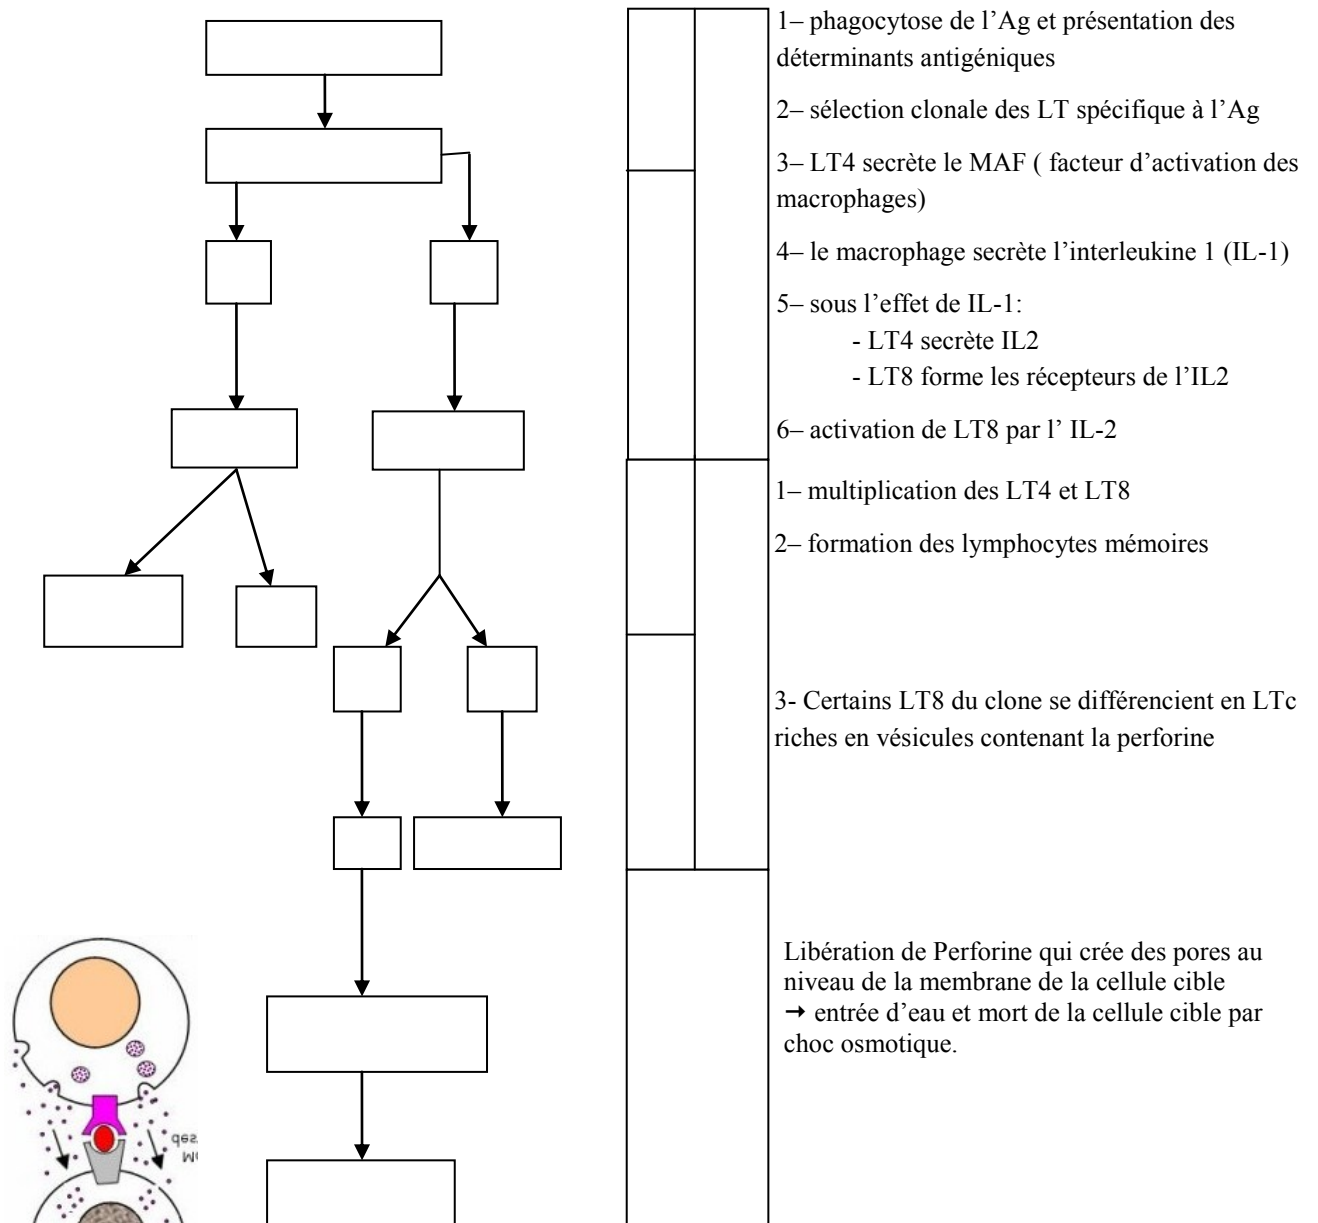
1– phagocytose de l’Ag et présentation des déterminants antigéniques

2– sélection clonale des LT spécifique à l’Ag

3– LT4 secrète le MAF ( facteur d’activation des macrophages)

4– le macrophage secrète l’interleukine 1 (IL-1)

5– sous l’effet de IL-1:
- LT4 secrète IL2
- LT8 forme les récepteurs de l’IL2

6– activation de LT8 par l’ IL-2

1– multiplication des LT4 et LT8

2– formation des lymphocytes mémoires

3- Certains LT8 du clone se différencient en LTc riches en vésicules contenant la perforine

Libération de Perforine qui crée des pores au niveau de la membrane de la cellule cible → entrée d’eau et mort de la cellule cible par choc osmotique.